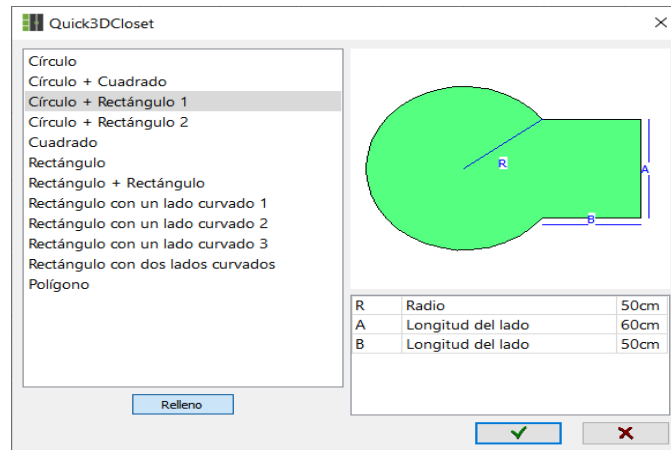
Quick3DCloset

Círculo
Círculo + Cuadrado
Círculo + Rectángulo 1
Círculo + Rectángulo 2
Cuadrado
Rectángulo
Rectángulo + Rectángulo
Rectángulo con un lado curvado 1
Rectángulo con un lado curvado 2
Rectángulo con un lado curvado 3
Rectángulo con dos lados curvados
Polígono

Relleno

R
A
B

| R | Radio | 50cm |
|---|---|---|
| A | Longitud del lado | 60cm |
| B | Longitud del lado | 50cm |